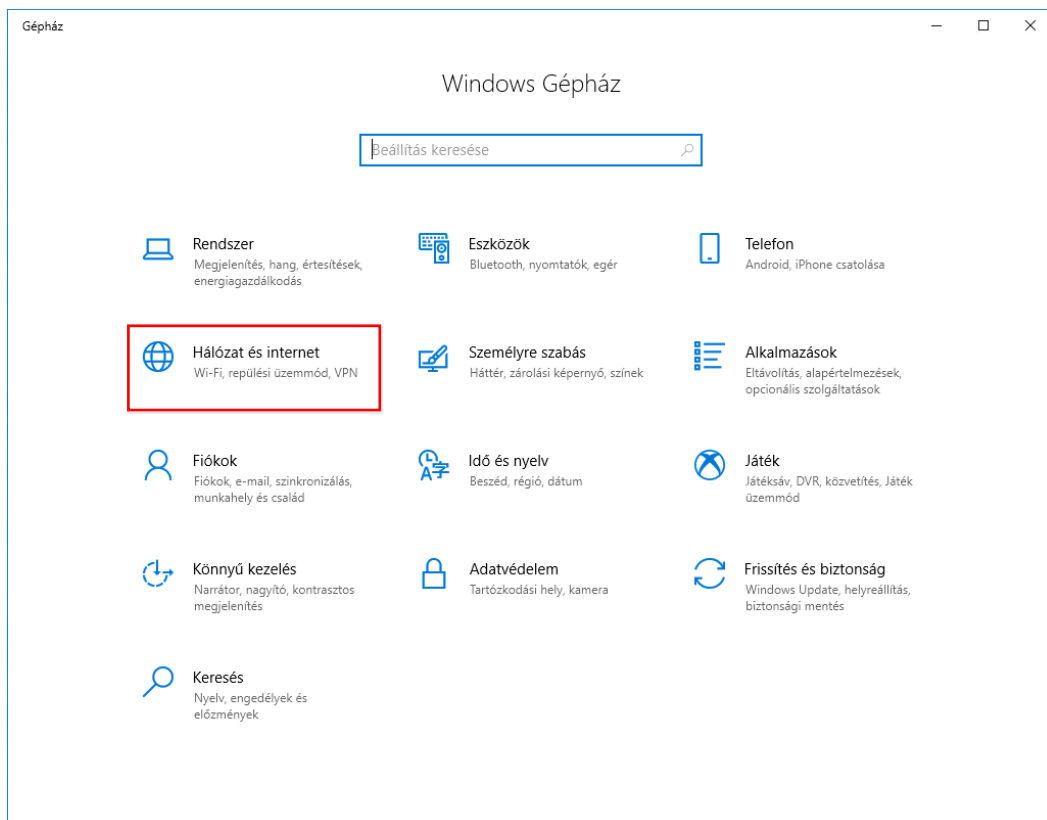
Gépház

Windows Gépház

Beállítás keresése

Rendszer
Megjelenítés, hang, értesítések, energiagazdálkodás

Eszközök
Bluetooth, nyomtatók, egér

Telefon
Android, iPhone csatolása

Hálózat és internet
Wi-Fi, repülési üzemmód, VPN

Személyre szabás
Háttér, zárolási képernyő, színek

Alkalmazások
Eltávolítás, alapértelmezések, opcionális szolgáltatások

Fiókok
Fiókok, e-mail, szinkronizálás, munkahely és család

Idő és nyelv
Beszéd, régió, dátum

Játék
Játéksáv, DVR, közvetítés, Játék üzemmód

Könnyű kezelés
Narrátor, nagyító, kontrasztos megjelenítés

Adatvédelem
Tartózkodási hely, kamera

Frissítés és biztonság
Windows Update, helyreállítás, biztonsági mentés

Keresés
Nyelv, engedélyek és előzmények